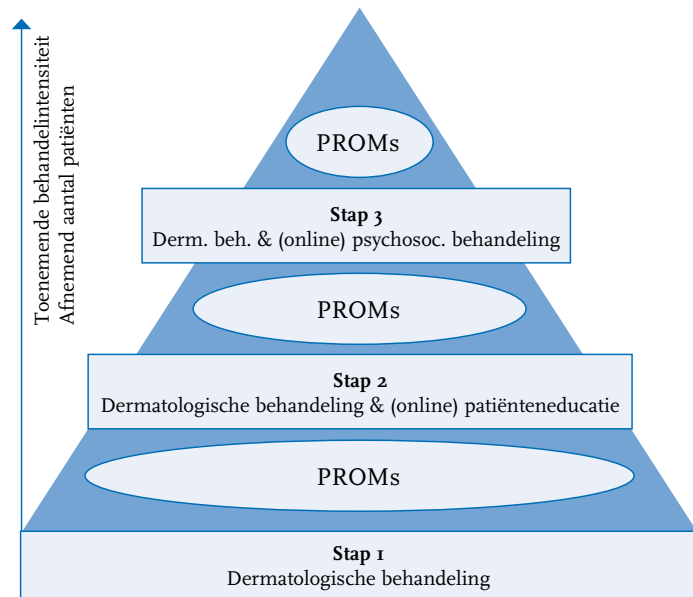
Toenemende behandelintensiteit
Afnemend aantal patiënten

PROMs

Stap 3
Derm. beh. & (online) psychosoc. behandeling

PROMs

Stap 2
Dermatologische behandeling & (online) patiënteneducatie

PROMs

Stap 1
Dermatologische behandeling